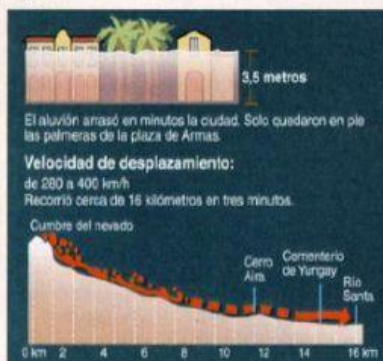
3,5 metros

El aluvión arrasó en minutos la ciudad. Solo quedaron en pie las palmeras de la plaza de Armas.

Velocidad de desplazamiento:

de 280 a 400 km/h
Recorrió cerca de 16 kilómetros en tres minutos.

Cumbre del nevado

Cerro Aira

Cementerio de Yungay

Río Santa

0 km 2 4 6 8 10 12 14 16 km